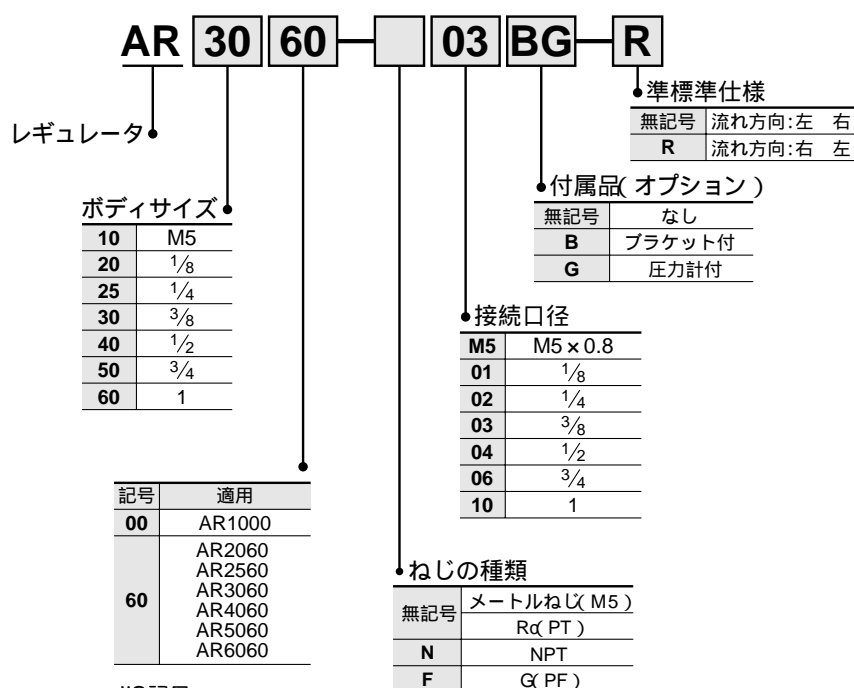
AR 30 60 — [ ] 03 BG — R

レギュレータ

ボディサイズ

| 10 | M5 |
|---|---|
| 20 | $\frac{1}{8}$ |
| 25 | $\frac{1}{4}$ |
| 30 | $\frac{3}{8}$ |
| 40 | $\frac{1}{2}$ |
| 50 | $\frac{3}{4}$ |
| 60 | 1 |

| 記号 | 適用 |
|---|---|
| 00 | AR1000 |
| 60 | AR2060 AR2560 AR3060 AR4060 AR5060 AR6060 |

準標準仕様

| 無記号 | 流れ方向:左 右 |
|---|---|
| R | 流れ方向:右 左 |

付属品(オプション)

| 無記号 | なし |
|---|---|
| B | ブラケット付 |
| G | 圧力計付 |

接続口径

| M5 | M5 × 0.8 |
|---|---|
| 01 | $\frac{1}{8}$ |
| 02 | $\frac{1}{4}$ |
| 03 | $\frac{3}{8}$ |
| 04 | $\frac{1}{2}$ |
| 06 | $\frac{3}{4}$ |
| 10 | 1 |

ねじの種類

| 無記号 | メートルねじ(M5) |
|---|---|
| | Rc(PT) |
| N | NPT |
| F | G(PF) |

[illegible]